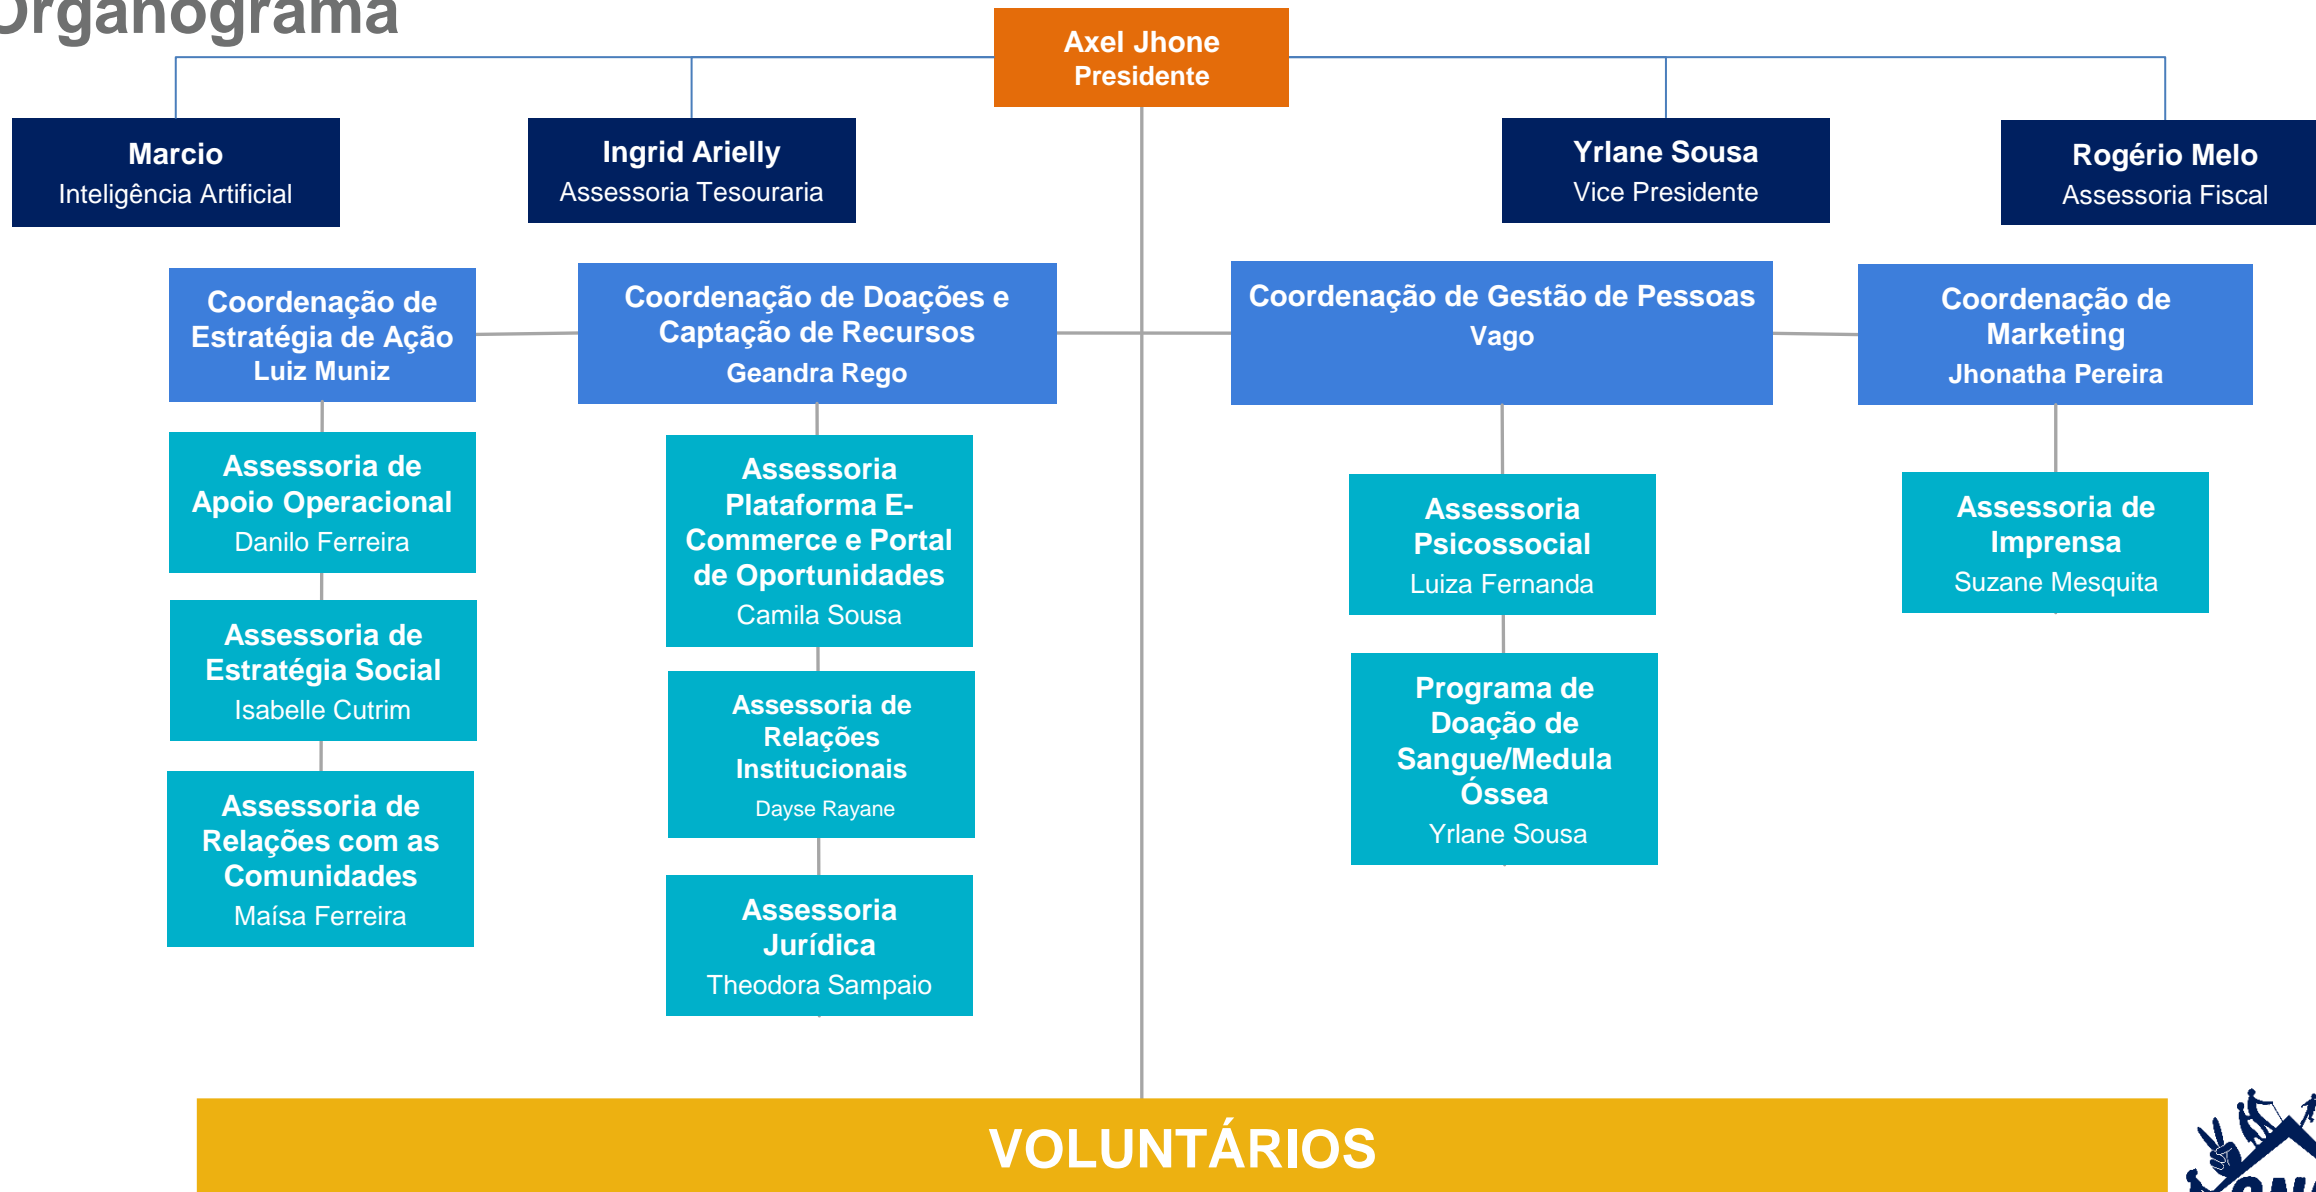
Organograma

Axel Jhone
Presidente

Marcio
Inteligência Artificial

Ingrid Arielly
Assessoria Tesouraria

Yrlane Sousa
Vice Presidente

Rogério Melo
Assessoria Fiscal

Coordenação de Estratégia de Ação
Luiz Muniz

Assessoria de Apoio Operacional
Danilo Ferreira

Assessoria de Estratégia Social
Isabelle Cutrim

Assessoria de Relações com as Comunidades
Maísa Ferreira

Coordenação de Doações e Captação de Recursos
Geandra Rego

Assessoria Plataforma E-Commerce e Portal de Oportunidades
Camila Sousa

Assessoria de Relações Institucionais
Dayse Rayane

Assessoria Jurídica
Theodora Sampaio

Coordenação de Gestão de Pessoas
Vago

Assessoria Psicossocial
Luiza Fernanda

Programa de Doação de Sangue/Medula Óssea
Yrlane Sousa

Coordenação de Marketing
Jhonatha Pereira

Assessoria de Imprensa
Suzane Mesquita

VOLUNTÁRIOS